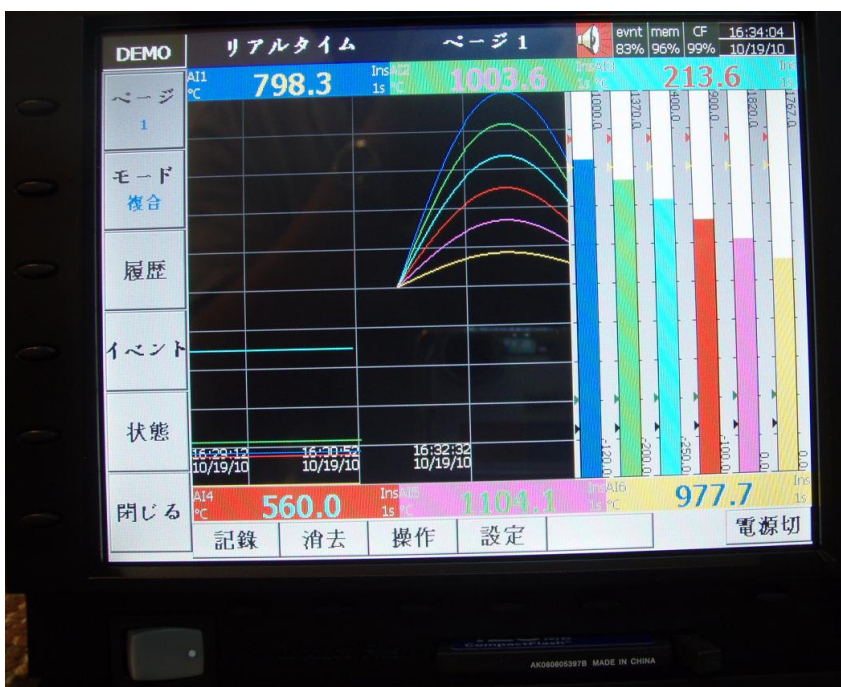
DEMO
リアルタイム
ページ 1
evnt 83%
mem 96%
CF 99%
16:34:04
10/19/10

AI1 °C
798.3
Ins 1s
AI2 °C
1003.6
Ins 1s
AI3 °C
213.6
Ins 1s

ページ 1
モード 複合
履歴
イベント
状態
閉じる

1000.0
1370.0
400.0
800.0
1820.0
1767.0

-120.0
-200.0
-250.0
-100.0
0.0
0.0

16:29:12 10/19/10
16:30:52 10/19/10
16:32:32 10/19/10

AI4 °C
560.0
Ins 1s
AI5 °C
1104.1
Ins 1s
AI6 °C
977.7
Ins 1s

記録
消去
操作
設定
電源切

AK0608053978 MADE IN CHINA